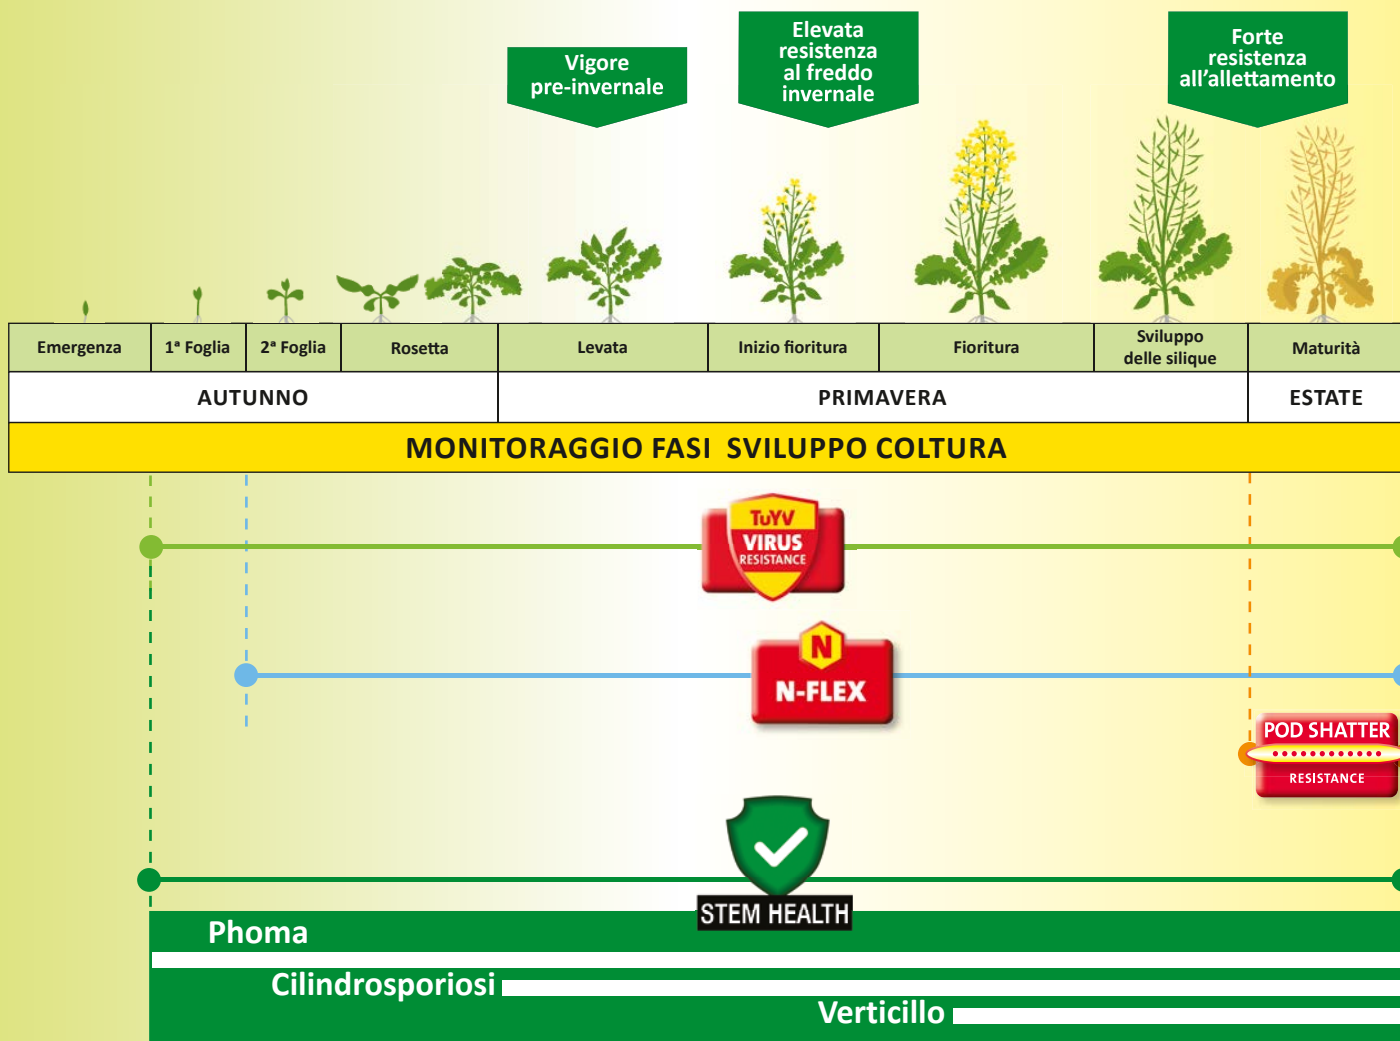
Vigore pre-invernale

Elevata resistenza al freddo invernale

Forte resistenza all'allettamento

| Emergenza | 1ª Foglia | 2ª Foglia | Rosetta | Levata | Inizio fioritura | Fioritura | Sviluppo delle silique | Maturità |
|---|---|---|---|---|---|---|---|---|
| AUTUNNO | | | | PRIMAVERA | | | | ESTATE |

MONITORAGGIO FASI SVILUPPO COLTURA

TuYV VIRUS RESISTANCE

N

N-FLEX

POD SHATTER RESISTANCE

STEM HEALTH

Phoma

Cilindrosporiosi

Verticillo